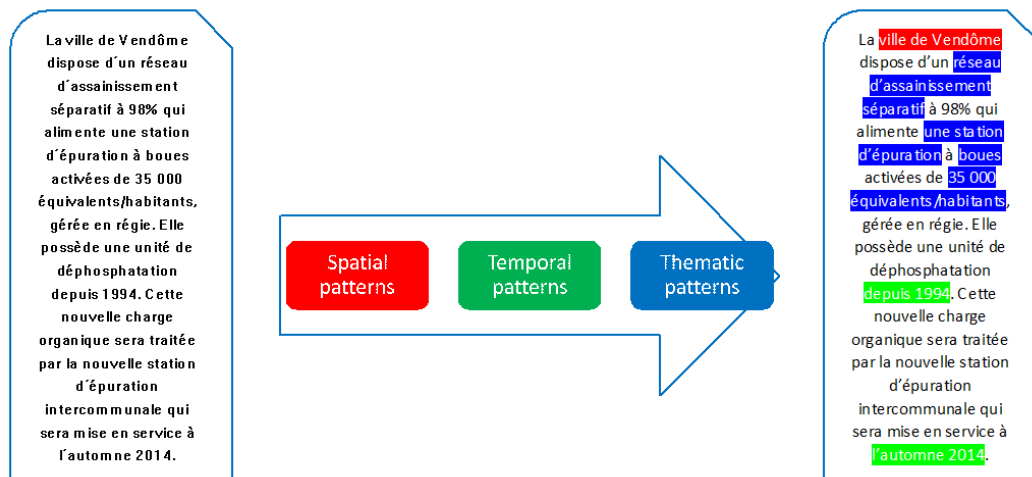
La ville de Vendôme dispose d´un réseau d´assainissement séparatif à 98% qui alimente une station d´épuration à boues activées de 35 000 équivalents/habitants, gérée en régie. Elle possède une unité de déphosphatation depuis 1994. Cette nouvelle charge organique sera traitée par la nouvelle station d´épuration intercommunale qui sera mise en service à l´automne 2014.

Spatial patterns

Temporal patterns

Thematic patterns

La ville de Vendôme dispose d'un réseau d'assainissement séparatif à 98% qui alimente une station d'épuration à boues activées de 35 000 équivalents/habitants, gérée en régie. Elle possède une unité de déphosphatation depuis 1994. Cette nouvelle charge organique sera traitée par la nouvelle station d'épuration intercommunale qui sera mise en service à l'automne 2014.